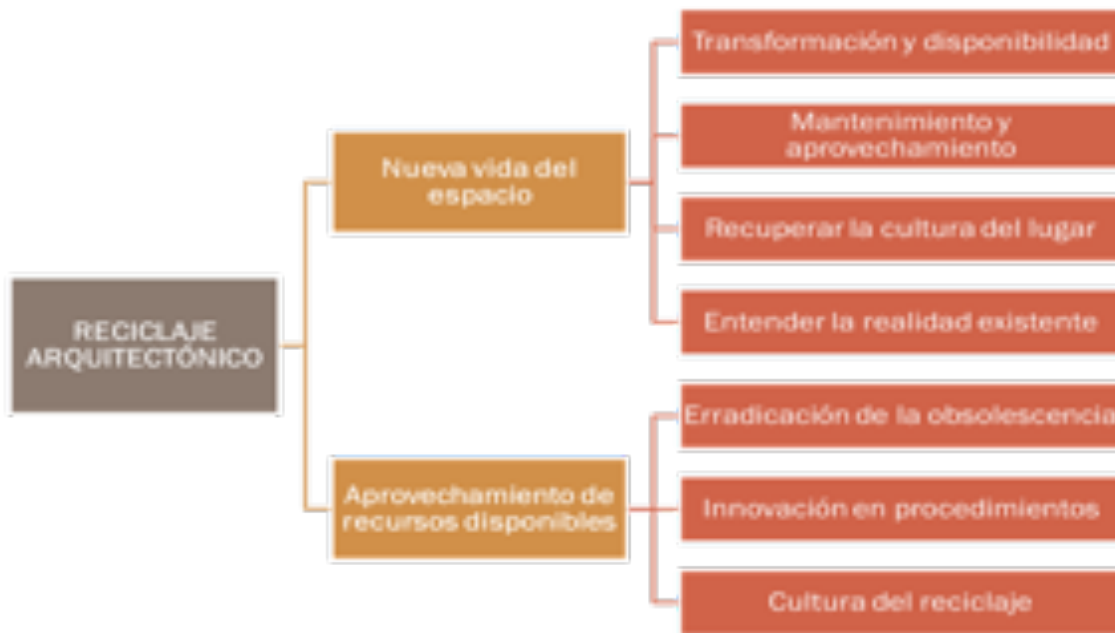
RECICLAJE ARQUITECTÓNICO

Nueva vida del espacio

Transformación y disponibilidad

Mantenimiento y aprovechamiento

Recuperar la cultura del lugar

Entender la realidad existente

Aprovechamiento de recursos disponibles

Erradicación de la obsolescencia

Innovación en procedimientos

Cultura del reciclaje